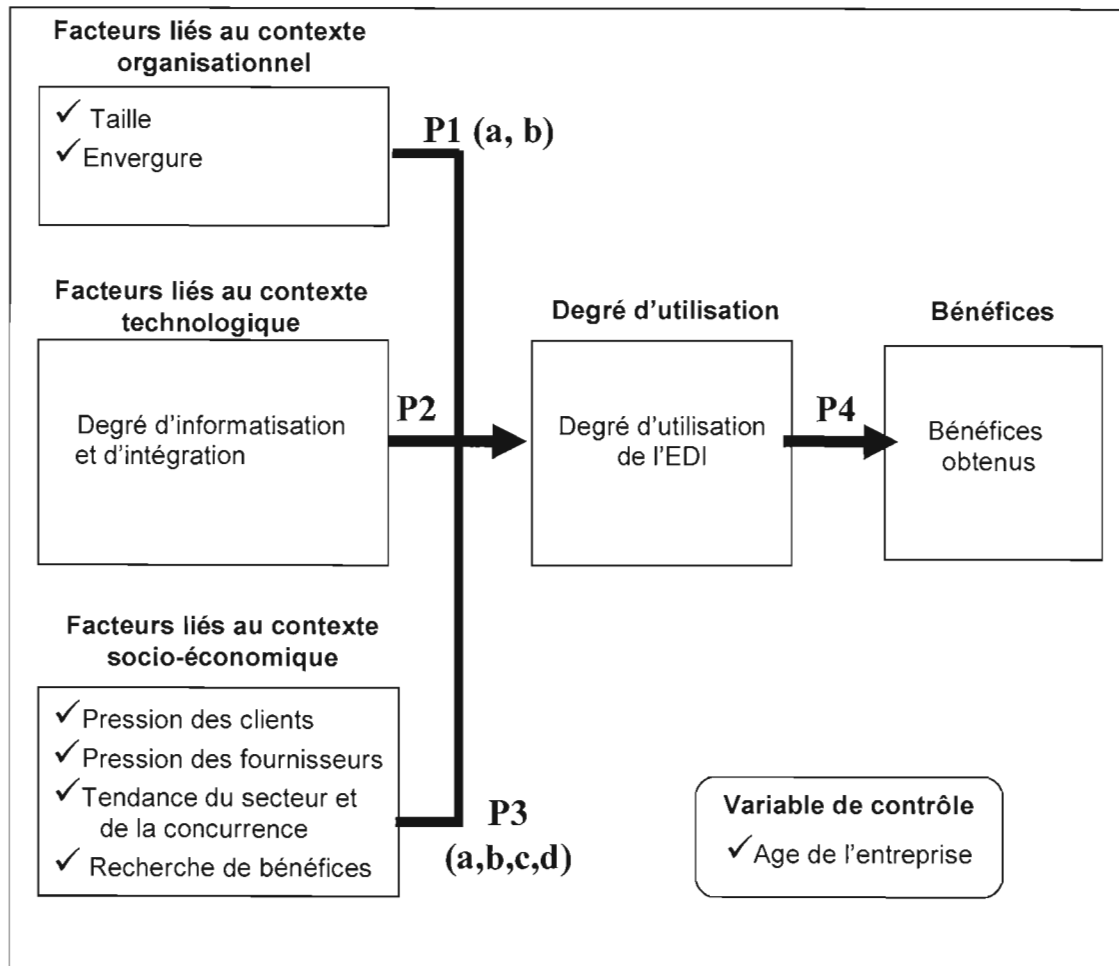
Facteurs liés au contexte organisationnel

✓ Taille
✓ Envergure

P1 (a, b)

Facteurs liés au contexte technologique

Degré d'informatisation et d'intégration

P2

Degré d'utilisation

Degré d'utilisation de l'EDI

P4

Bénéfices

Bénéfices obtenus

Facteurs liés au contexte socio-économique

✓ Pression des clients
✓ Pression des fournisseurs
✓ Tendance du secteur et de la concurrence
✓ Recherche de bénéfices

P3 (a,b,c,d)

Variable de contrôle
✓ Age de l'entreprise